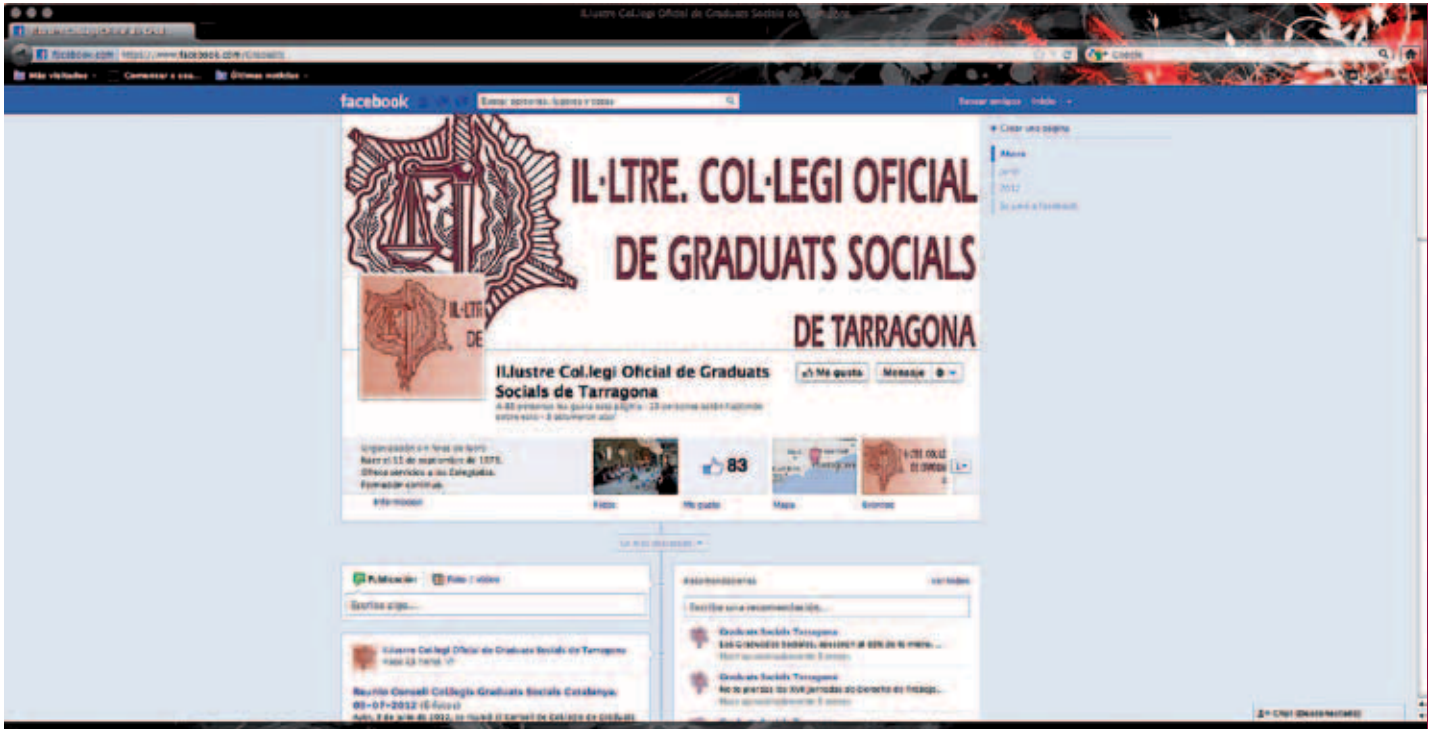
Il.lustre Col.legi Oficial de Graduats Socials de Tarragona

facebook.com https://www.facebook.com/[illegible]

Más visitados Comenzar a usa... Últimas noticias

Google

facebook

Buscar personas, lugares y cosas

Buscar amigos Inicio

Crear una página

Ahora

2012

Se unió a Facebook

IL·LTRE. COL·LEGI OFICIAL DE GRADUATS SOCIALS DE TARRAGONA

IL·LTR DE

Il.lustre Col.legi Oficial de Graduats Socials de Tarragona

Me gusta Mensaje

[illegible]

Organización sin fines de lucro
Nació el 11 de septiembre de 1975.
Ofrece servicios a sus Colegiados.
Formación continua.

Información

83

Fotos Me gusta Mapa Eventos

IL·LTRE COL·LEGI DE GRADUATS

Lo más destacado

Publicación Foto / vídeo

Escribe algo...

Il.lustre Col.legi Oficial de Graduats Socials de Tarragona

Reunió Consell Col.legis Graduats Socials Catalunya. 05-07-2012

Recomendaciones Ver todas

Escribe una recomendación...

Graduats Socials Tarragona

Graduats Socials Tarragona

Chat (Desconectado)